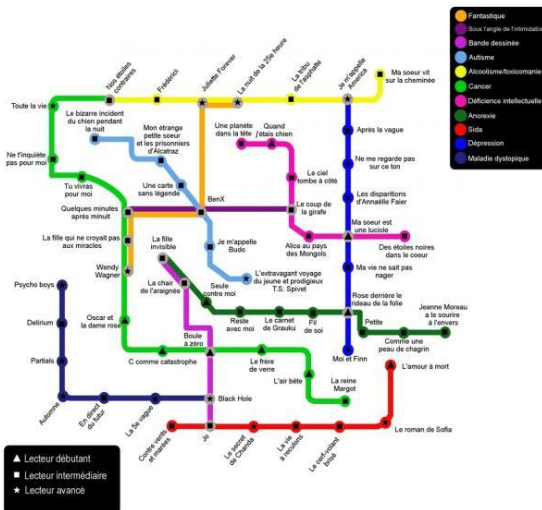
Fantastique
Sous l'angle de l'intimidation
Bande dessinée
Autisme
Alcoolisme/toxicomanie
Cancer
Déficience intellectuelle
Anorexie
Sida
Dépression
Maladie dystopique

Nos étoiles contraires
Frédéric
Juliette Forever
La nuit de la 25e heure
La tribu de l'asphalte
Je m'appelle Amélie
Ma soeur vit sur la cheminée

Toute la vie
Le bizarre incident du chien pendant la nuit
Mon étrange petite soeur et les prisonniers d'Alcatraz
Une planète dans la tête
Quand j'étais chien
Après la vague
Ne t'inquiète pas pour moi
Ne me regarde pas sur ce ton
Le ciel tombe à côté
Tu vivras pour moi
Une carte sans légende
Les disparitions d'Annaëlle Faier
Quelques minutes après minuit
BenX
Le coup de la girafe
Ma soeur est une luciole
La fille qui ne croyait pas aux miracles
La fille invisible
Je m'appelle Budo
Alice au pays des Mongols
Des étoiles noires dans le coeur
Wendy Wagner
Ma vie ne sait pas nager
L'extravagant voyage du jeune et prodigieux T.S. Spivet
Psycho boys
La chair de l'araignée
Seule contre moi
Rose derrière le rideau de la folie
Jeanne Moreau a le sourire à l'envers
Delirium
Oscar et la dame rose
Reste avec moi
Le carnet de Grauku
Fil de soi
Petite
Comme une peau de chagrin
Partials
Boule à zéro
C comme catastrophe
Le frère de verre
Moi et Finn
L'amour à mort
L'air bête
La reine Margot
Autisme
En direct du futur
La 5e vague
Black Hole
Contre vents et marées
Jo
Le secret de Chanda
La vie à reculons
Le cerf-volant brisé
Le roman de Sofia

Lecteur débutant
Lecteur intermédiaire
Lecteur avancé